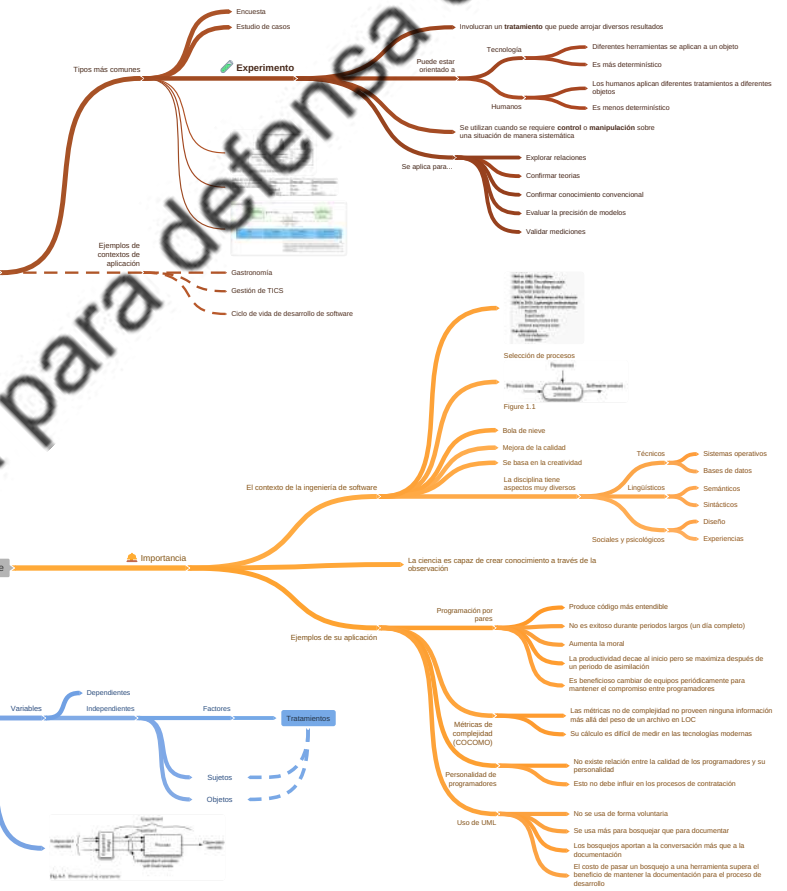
Encuesta
Estudio de casos
Tipos más comunes
Experimento
Involucran un tratamiento que puede arrojar diversos resultados
Puede estar orientado a
Tecnología
Diferentes herramientas se aplican a un objeto
Es más determinístico
Humanos
Los humanos aplican diferentes tratamientos a diferentes objetos
Es menos determinístico
Se utilizan cuando se requiere control o manipulación sobre una situación de manera sistemática
Se aplica para...
Explorar relaciones
Confirmar teorías
Confirmar conocimiento convencional
Evaluar la precisión de modelos
Validar mediciones
Ejemplos de contextos de aplicación
Gastronomía
Gestión de TICS
Ciclo de vida de desarrollo de software
Selección de procesos
Figure 1.1
Bola de nieve
Mejora de la calidad
Se basa en la creatividad
El contexto de la ingeniería de software
La disciplina tiene aspectos muy diversos
Técnicos
Sistemas operativos
Bases de datos
Lingüísticos
Semánticos
Sintácticos
Sociales y psicológicos
Diseño
Experiencias
Importancia
La ciencia es capaz de crear conocimiento a través de la observación
Ejemplos de su aplicación
Programación por pares
Produce código más entendible
No es exitoso durante periodos largos (un día completo)
Aumenta la moral
La productividad decae al inicio pero se maximiza después de un periodo de asimilación
Es beneficioso cambiar de equipos periódicamente para mantener el compromiso entre programadores
Métricas de complejidad (COCOMO)
Las métricas no de complejidad no proveen ninguna información más allá del peso de un archivo en LOC
Su cálculo es difícil de medir en las tecnologías modernas
Personalidad de programadores
No existe relación entre la calidad de los programadores y su personalidad
Esto no debe influir en los procesos de contratación
Uso de UML
No se usa de forma voluntaria
Se usa más para bosquejar que para documentar
Los bosquejos aportan a la conversación más que a la documentación
El costo de pasar un bosquejo a una herramienta supera el beneficio de mantener la documentación para el proceso de desarrollo
Variables
Dependientes
Independientes
Factores
Tratamientos
Sujetos
Objetos
e
para defensa